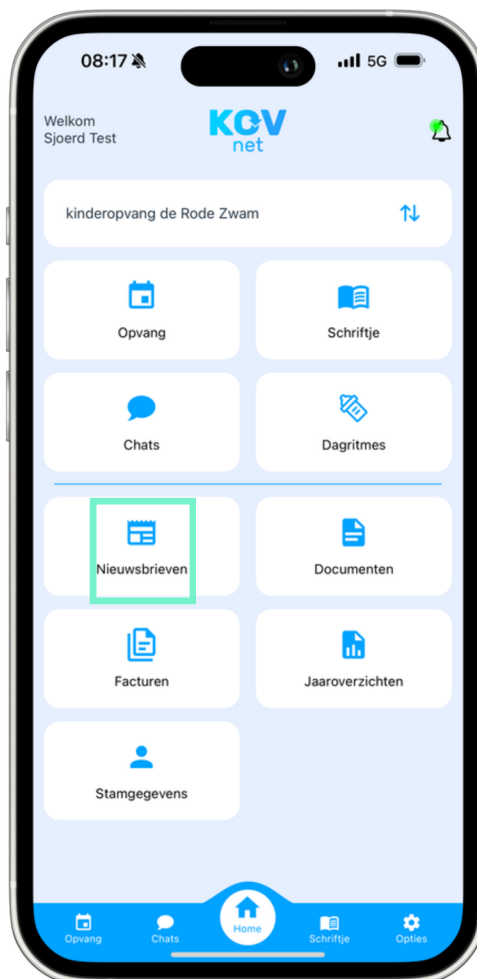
08:17 5G

Welkom
Sjoerd Test

KOV
net

kinderopvang de Rode Zwam

Opvang

Schriftje

Chats

Dagritmes

Nieuwsbrieven

Documenten

Facturen

Jaaroverzichten

Stamgegevens

Opvang Chats Home Schriftje Opties